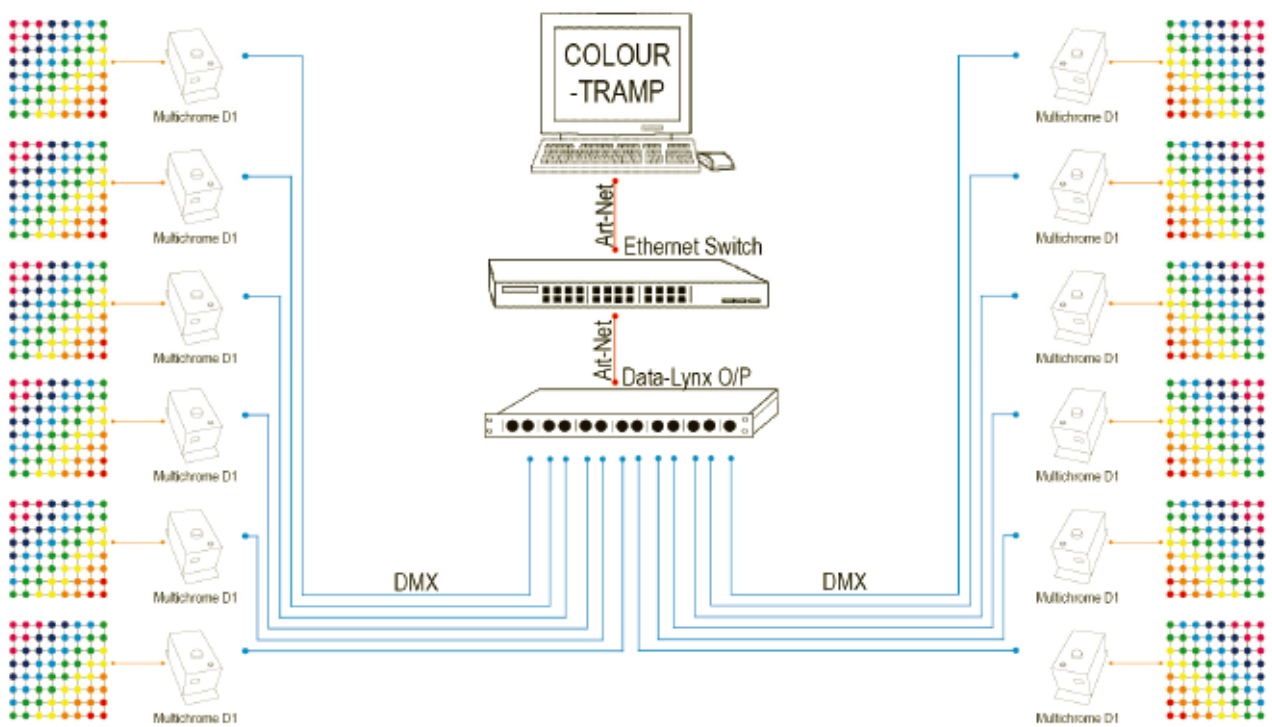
COLOUR -TRAMP

Art-Net

Ethernet Switch

Art-Net

Data-Lynx O/P

Multichrome D1

Multichrome D1

Multichrome D1

Multichrome D1

Multichrome D1

Multichrome D1

DMX

DMX

Multichrome D1

Multichrome D1

Multichrome D1

Multichrome D1

Multichrome D1

Multichrome D1